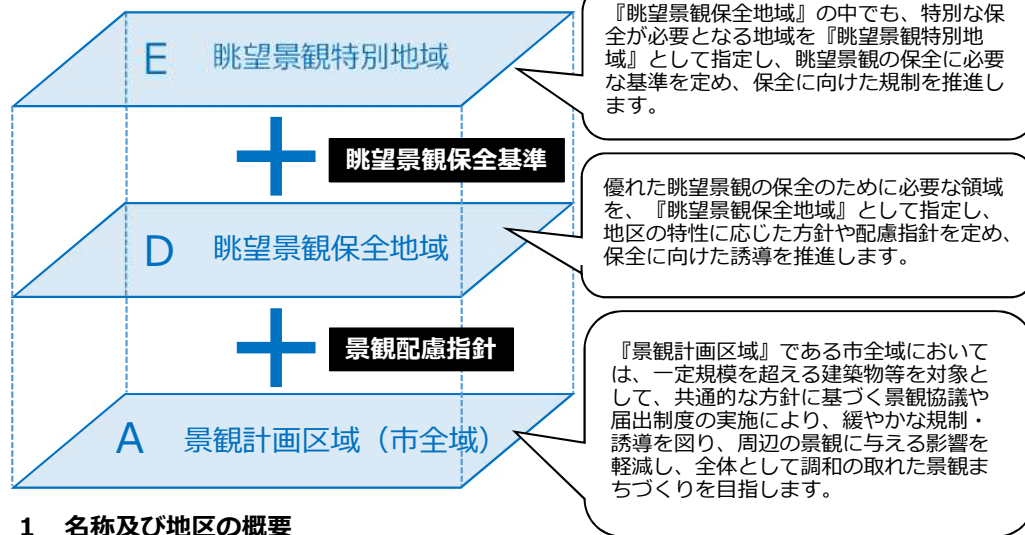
E　眺望景観特別地域

『眺望景観保全地域』の中でも、特別な保全が必要となる地域を『眺望景観特別地域』として指定し、眺望景観の保全に必要な基準を定め、保全に向けた規制を推進します。

眺望景観保全基準

D　眺望景観保全地域

優れた眺望景観の保全のために必要な領域を、『眺望景観保全地域』として指定し、地区の特性に応じた方針や配慮指針を定め、保全に向けた誘導を推進します。

景観配慮指針

A　景観計画区域（市全域）

『景観計画区域』である市全域においては、一定規模を超える建築物等を対象として、共通的な方針に基づく景観協議や届出制度の実施により、緩やかな規制・誘導を図り、周辺の景観に与える影響を軽減し、全体として調和の取れた景観まちづくりを目指します。

1　名称及び地区の概要